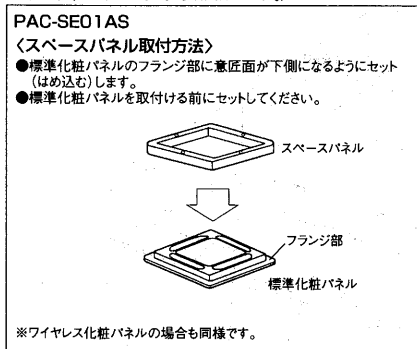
PAC-SE01AS
〈スペースパネル取付方法〉
●標準化粧パネルのフランジ部に意匠面が下側になるようにセット（はめ込む）します。
●標準化粧パネルを取付ける前にセットしてください。

スペースパネル

フランジ部

標準化粧パネル

※ワイヤレス化粧パネルの場合も同様です。